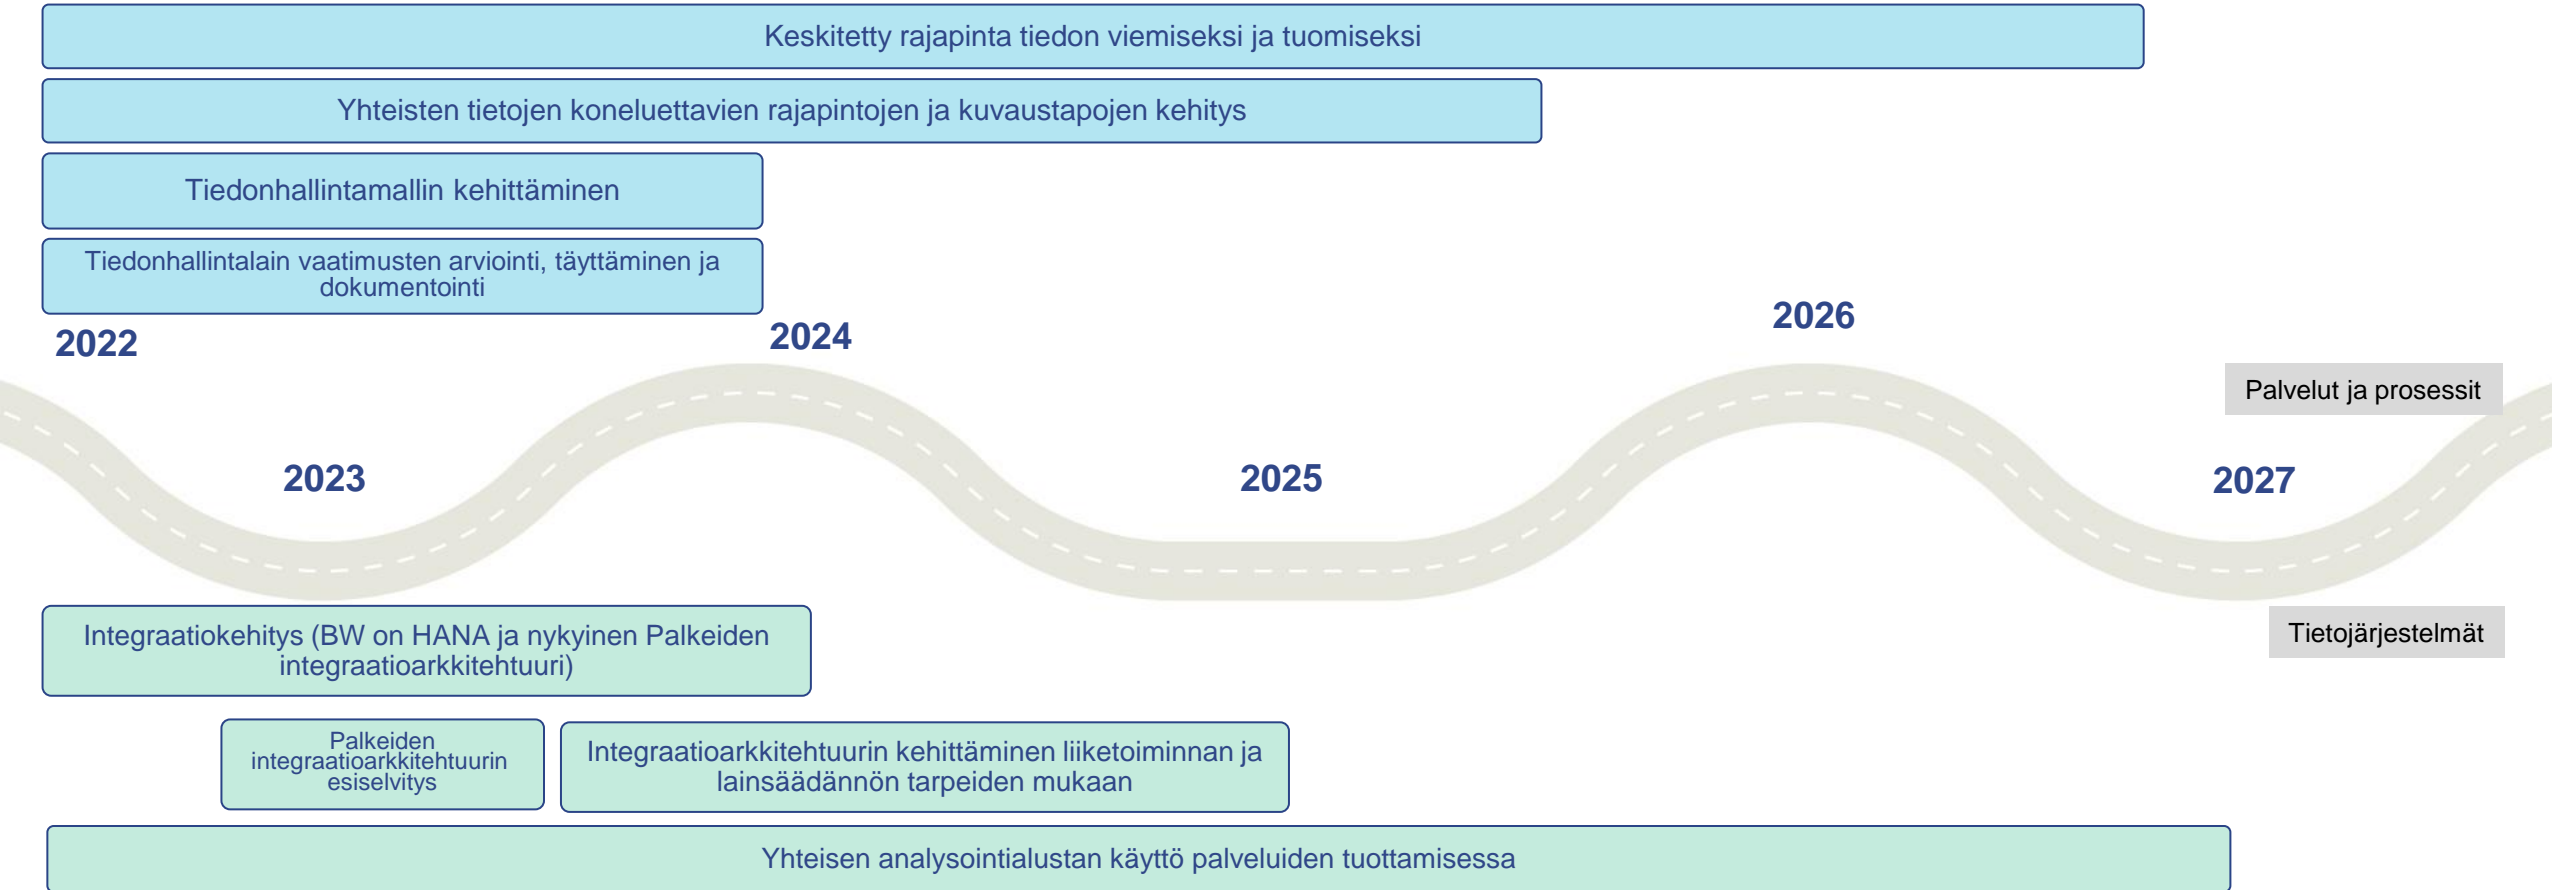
Keskitetty rajapinta tiedon viemiseksi ja tuomiseksi

Yhteisten tietojen koneluettavien rajapintojen ja kuvaustapojen kehitys

Tiedonhallintamallin kehittäminen

Tiedonhallintalain vaatimusten arviointi, täyttäminen ja dokumentointi

2022

2024

2026

Palvelut ja prosessit

2023

2025

2027

Tietojärjestelmät

Integraatiokehitys (BW on HANA ja nykyinen Palkeiden integraatioarkkitehtuuri)

Palkeiden integraatioarkkitehtuurin esiselvitys

Integraatioarkkitehtuurin kehittäminen liiketoiminnan ja lainsäädännön tarpeiden mukaan

Yhteisen analysointialustan käyttö palveluiden tuottamisessa